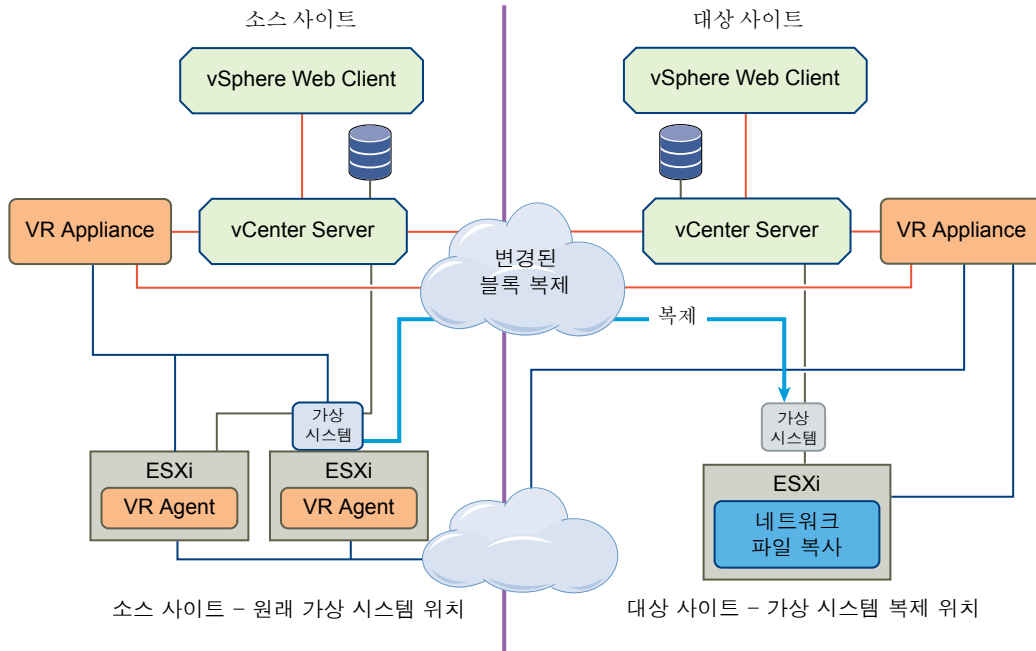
소스 사이트

대상 사이트

vSphere Web Client

vSphere Web Client

VR Appliance

vCenter Server

변경된 블록 복제

vCenter Server

VR Appliance

복제

가상 시스템

가상 시스템

ESXi

VR Agent

ESXi

VR Agent

ESXi

네트워크 파일 복사

소스 사이트 - 원래 가상 시스템 위치

대상 사이트 - 가상 시스템 복제 위치